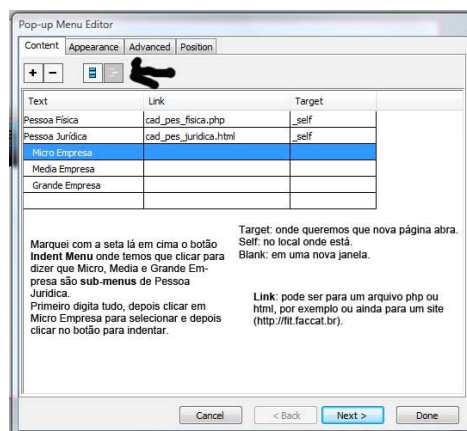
Pop-up Menu Editor

Content | Appearance | Advanced | Position

+ −

| Text | Link | Target |
|---|---|---|
| Pessoa Física | cad_pes_fisica.php | _self |
| Pessoa Jurídica | cad_pes_juridica.html | _self |
| Micro Empresa | | |
| Media Empresa | | |
| Grande Empresa | | |
| | | |

Marquei com a seta lá em cima o botão **Indent Menu** onde temos que clicar para dizer que Micro, Media e Grande Empresa são **sub-menus** de Pessoa Jurídica.
Primeiro digita tudo, depois clicar em Micro Empresa para selecionar e depois clicar no botão para indentar.

Target: onde queremos que nova página abra.
Self: no local onde está.
Blank: em uma nova janela.

**Link**: pode ser para um arquivo php ou html, por exemplo ou ainda para um site (http://fit.faccat.br).

Cancel | < Back | Next > | Done